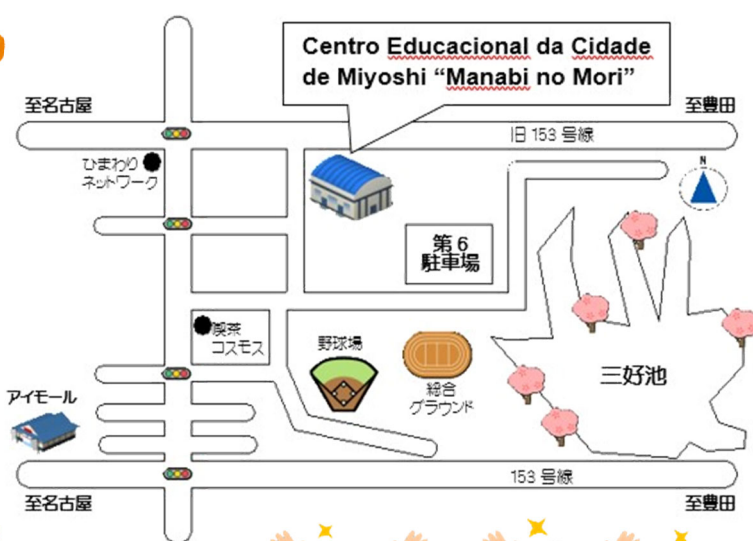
Centro Educacional da Cidade de Miyoshi “Manabi no Mori”

至名古屋

至豊田

旧 153 号線

ひまわり ネットワーク

N

第 6 駐車場

喫茶 コスモス

野球場

総合 グラウンド

三好池

アイモール

153 号線

至名古屋

至豊田